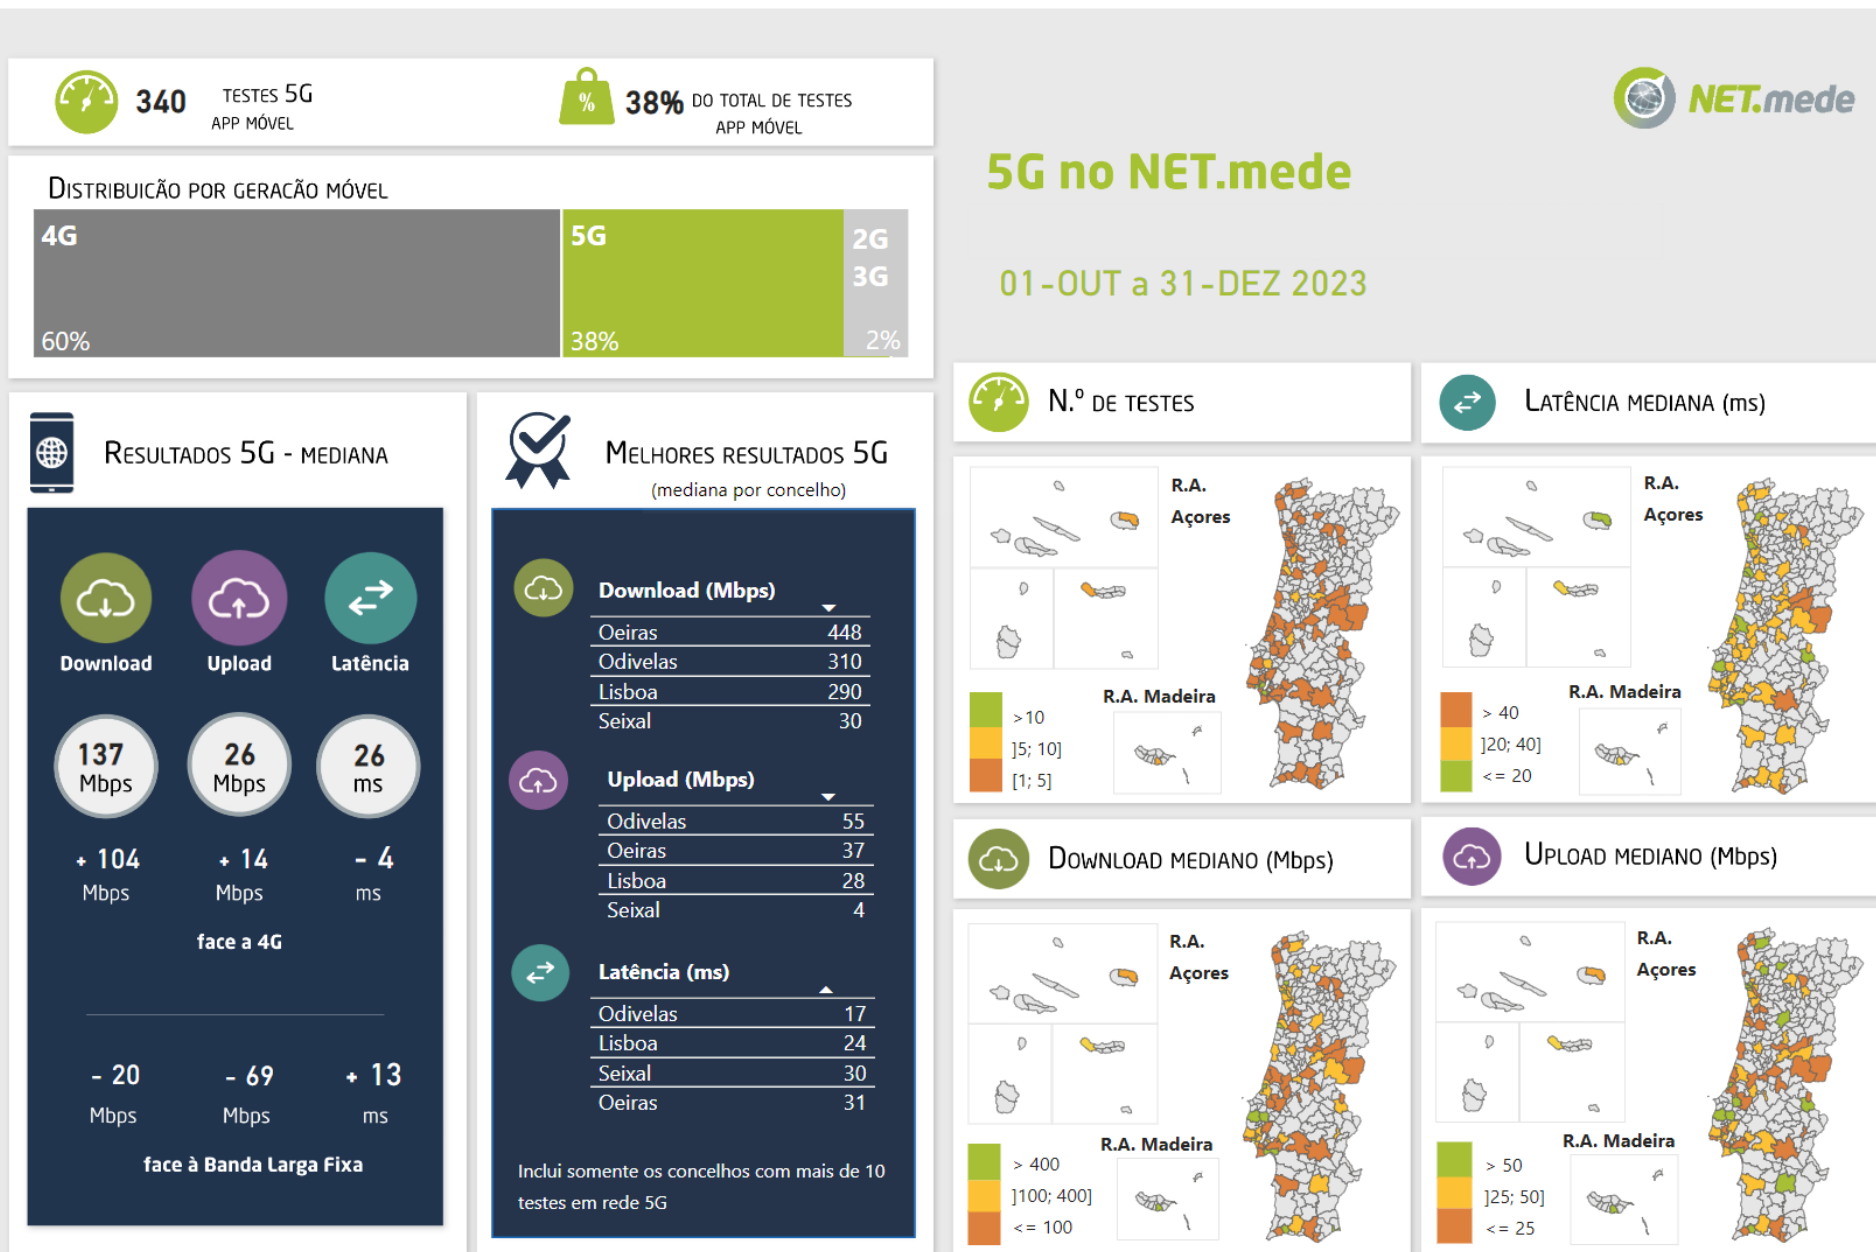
340 TESTES 5G APP MÓVEL

% 38% DO TOTAL DE TESTES APP MÓVEL

NET.mede

5G no NET.mede

01-OUT a 31-DEZ 2023

DISTRIBUIÇÃO POR GERAÇÃO MÓVEL

4G 60%

5G 38%

2G 3G 2%

RESULTADOS 5G - MEDIANA

Download Upload Latência

137 Mbps 26 Mbps 26 ms

+ 104 Mbps + 14 Mbps - 4 ms

face a 4G

- 20 Mbps - 69 Mbps + 13 ms

face à Banda Larga Fixa

MELHORES RESULTADOS 5G
(mediana por concelho)

Download (Mbps)

| | |
|---|---|
| Oeiras | 448 |
| Odivelas | 310 |
| Lisboa | 290 |
| Seixal | 30 |

Upload (Mbps)

| | |
|---|---|
| Odivelas | 55 |
| Oeiras | 37 |
| Lisboa | 28 |
| Seixal | 4 |

Latência (ms)

| | |
|---|---|
| Odivelas | 17 |
| Lisboa | 24 |
| Seixal | 30 |
| Oeiras | 31 |

Inclui somente os concelhos com mais de 10 testes em rede 5G

N.º DE TESTES

R.A. Açores

R.A. Madeira

>10
]5; 10]
[1; 5]

LATÊNCIA MEDIANA (ms)

R.A. Açores

R.A. Madeira

> 40
]20; 40]
<= 20

DOWNLOAD MEDIANO (Mbps)

R.A. Açores

R.A. Madeira

> 400
]100; 400]
<= 100

UPLOAD MEDIANO (Mbps)

R.A. Açores

R.A. Madeira

> 50
]25; 50]
<= 25